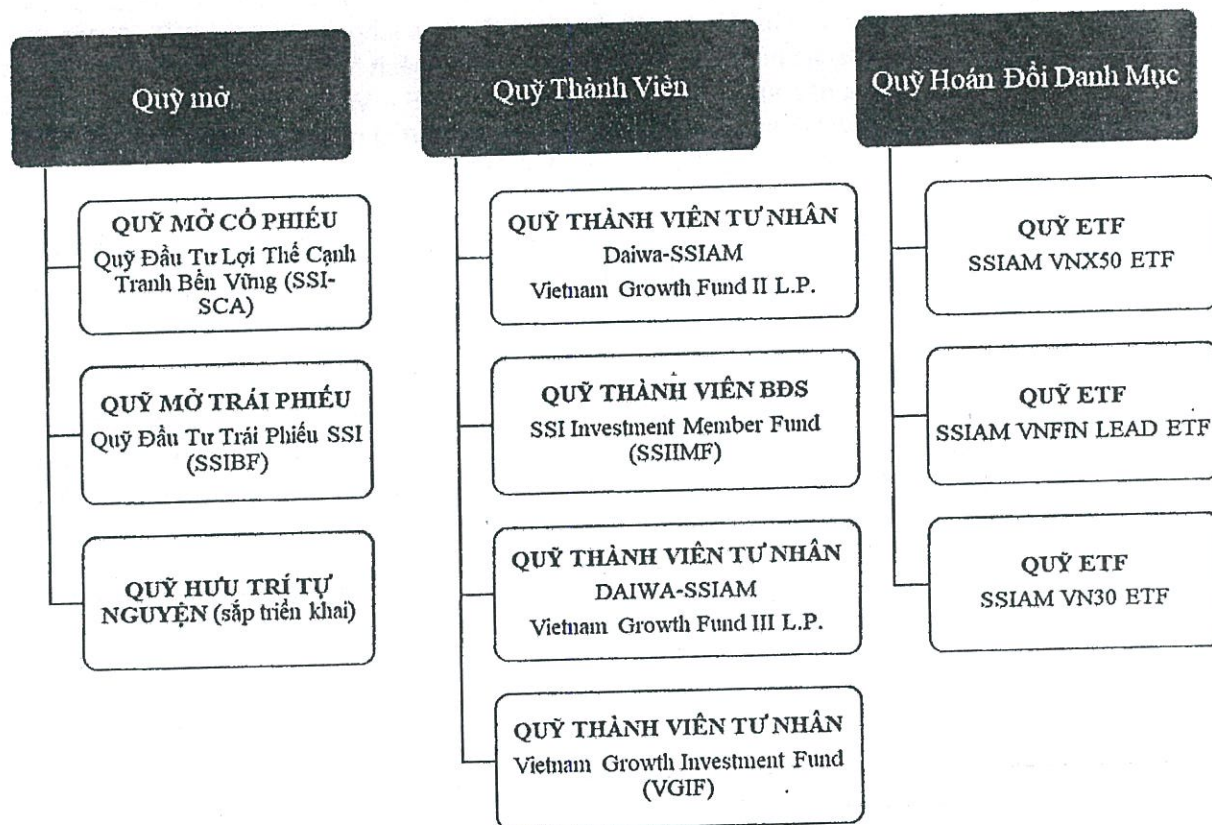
Quỹ mở

QUỸ MỞ CỔ PHIẾU
Quỹ Đầu Tư Lợi Thế Cạnh Tranh Bền Vững (SSI-SCA)

QUỸ MỞ TRÁI PHIẾU
Quỹ Đầu Tư Trái Phiếu SSI (SSIBF)

QUỸ HƯU TRÍ TỰ NGUYỆN (sắp triển khai)

Quỹ Thành Viên

QUỸ THÀNH VIÊN TƯ NHÂN
Daiwa-SSIAM
Vietnam Growth Fund II L.P.

QUỸ THÀNH VIÊN BĐS
SSI Investment Member Fund (SSIIMF)

QUỸ THÀNH VIÊN TƯ NHÂN
DAIWA-SSIAM
Vietnam Growth Fund III L.P.

QUỸ THÀNH VIÊN TƯ NHÂN
Vietnam Growth Investment Fund (VGIF)

Quỹ Hoán Đổi Danh Mục

QUỸ ETF
SSIAM VNX50 ETF

QUỸ ETF
SSIAM VNFIN LEAD ETF

QUỸ ETF
SSIAM VN30 ETF